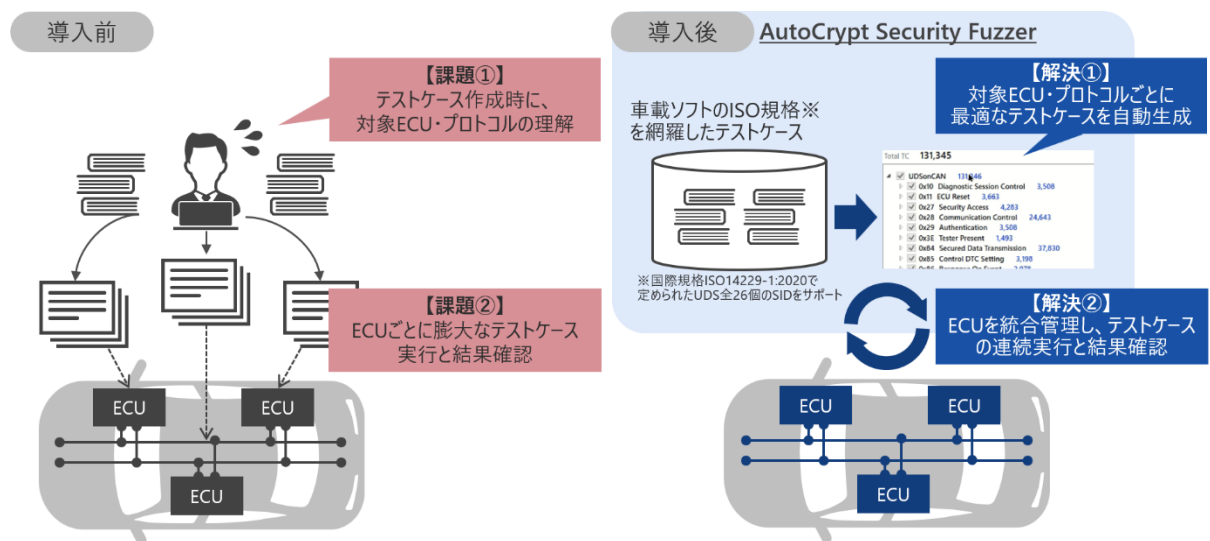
導入前

【課題①】
テストケース作成時に、
対象ECU・プロトコルの理解

【課題②】
ECUごとに膨大なテストケース
実行と結果確認

ECU

ECU

ECU

導入後 AutoCrypt Security Fuzzer

車載ソフトのISO規格※
を網羅したテストケース

※国際規格ISO14229-1:2020で
定められたUDS全26個のSIDをサポート

【解決①】
対象ECU・プロトコルごとに
最適なテストケースを自動生成

Total TC 131,345

UDSonCAN 131,346
0x10 Diagnostic Session Control 3,508
0x11 ECU Reset 3,663
0x27 Security Access 4,283
0x28 Communication Control 24,643
0x29 Authentication 3,508
0x3E Tester Present 1,493
0x84 Secured Data Transmission 37,830
0x85 Control DTC Setting 3,198
0x86 Response On Event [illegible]

【解決②】
ECUを統合管理し、テストケース
の連続実行と結果確認

ECU

ECU

ECU